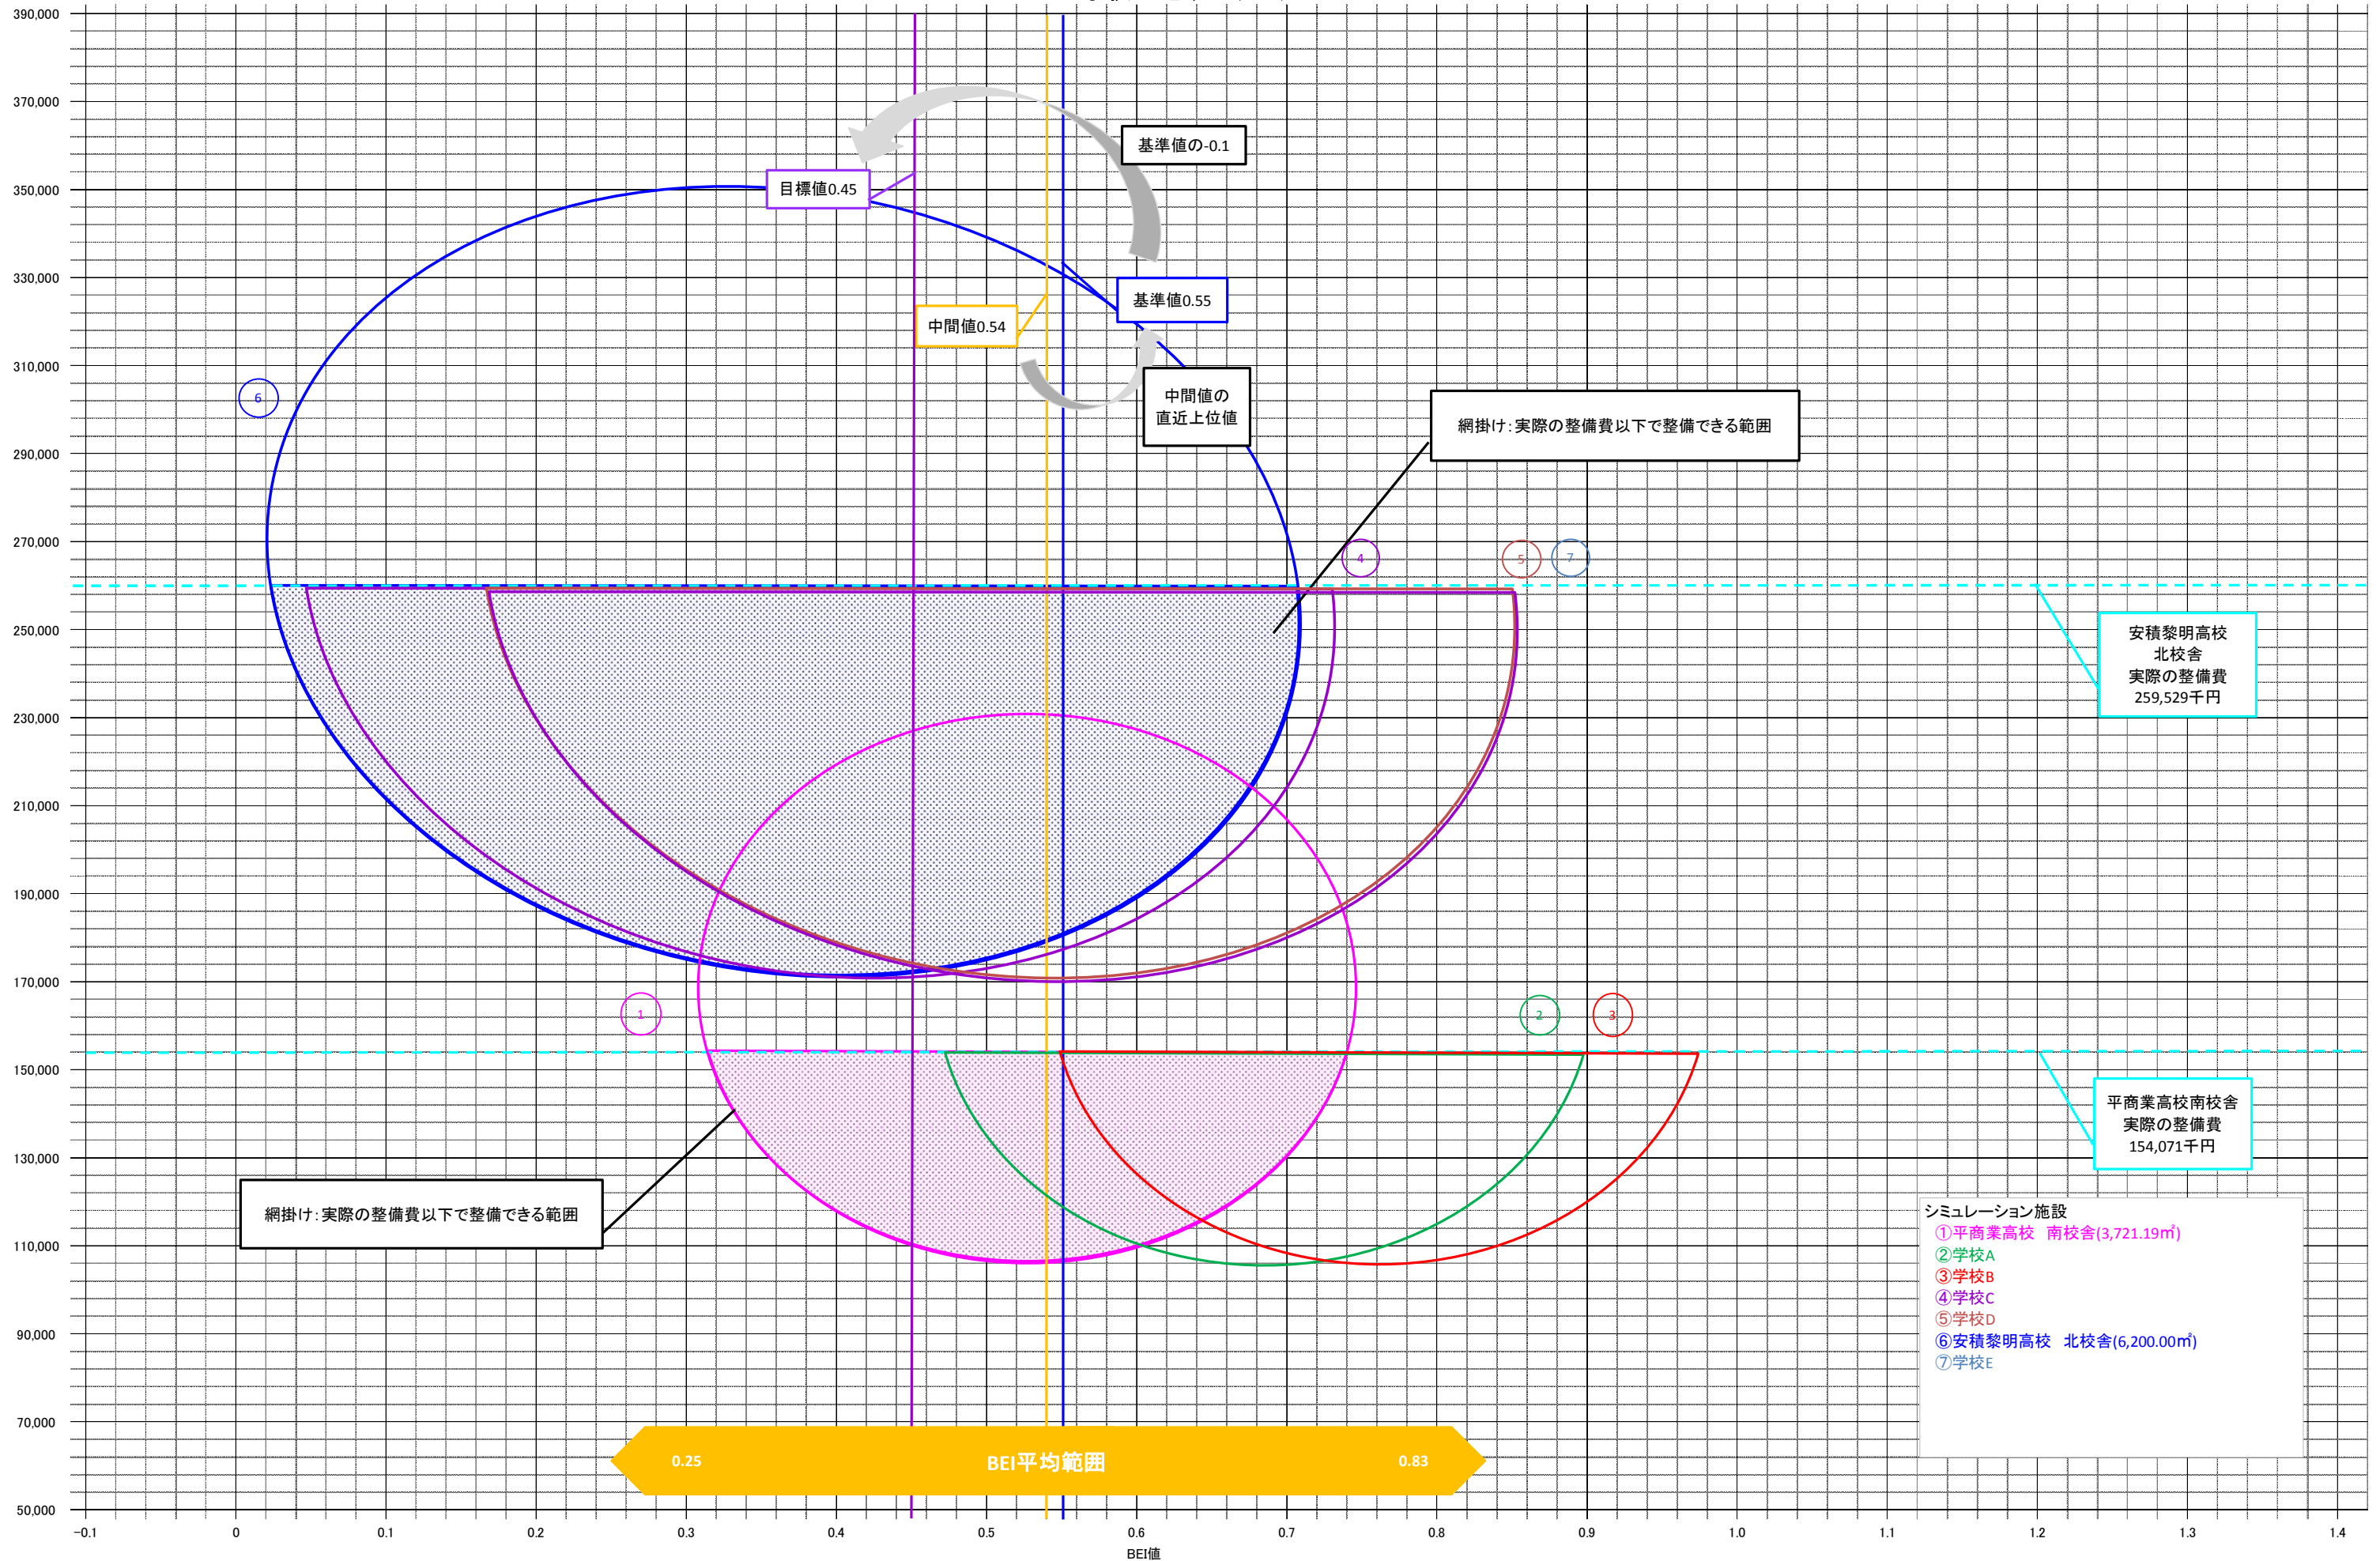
390,000
370,000
350,000
330,000
310,000
290,000
270,000
250,000
230,000
210,000
190,000
170,000
150,000
130,000
110,000
90,000
70,000
50,000

基準値の-0.1

目標値0.45

基準値0.55

中間値0.54

中間値の
直近上位値

網掛け：実際の整備費以下で整備できる範囲

6

4

5

7

安積黎明高校
北校舎
実際の整備費
259,529千円

1

2

3

平商業高校南校舎
実際の整備費
154,071千円

網掛け：実際の整備費以下で整備できる範囲

シミュレーション施設
①平商業高校　南校舎(3,721.19㎡)
②学校A
③学校B
④学校C
⑤学校D
⑥安積黎明高校　北校舎(6,200.00㎡)
⑦学校E

0.25
BEI平均範囲
0.83

−0.1
0
0.1
0.2
0.3
0.4
0.5
0.6
0.7
0.8
0.9
1.0
1.1
1.2
1.3
1.4
BEI値